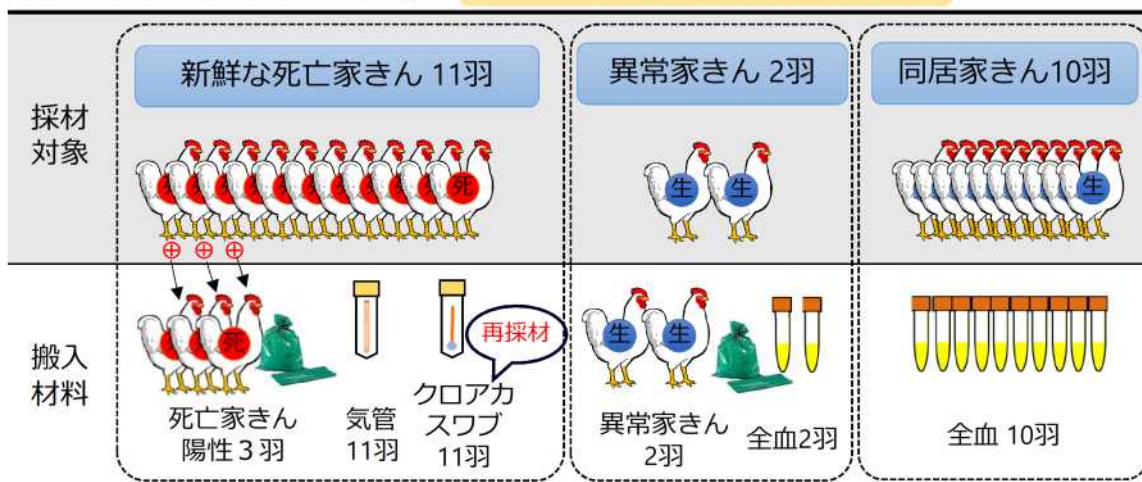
| | 新鮮な死亡家きん 11羽 | 異常家きん 2羽 | 同居家きん10羽 |
|---|---|---|---|
| 採材対象 | 死 | 生 生 | 生 |
| 搬入材料 | 死 死亡家きん陽性 3 羽 / 気管 11羽 / クロアカスワブ 11羽 再採材 | 生 生 異常家きん 2羽 / 全血2羽 | 全血 10羽 |